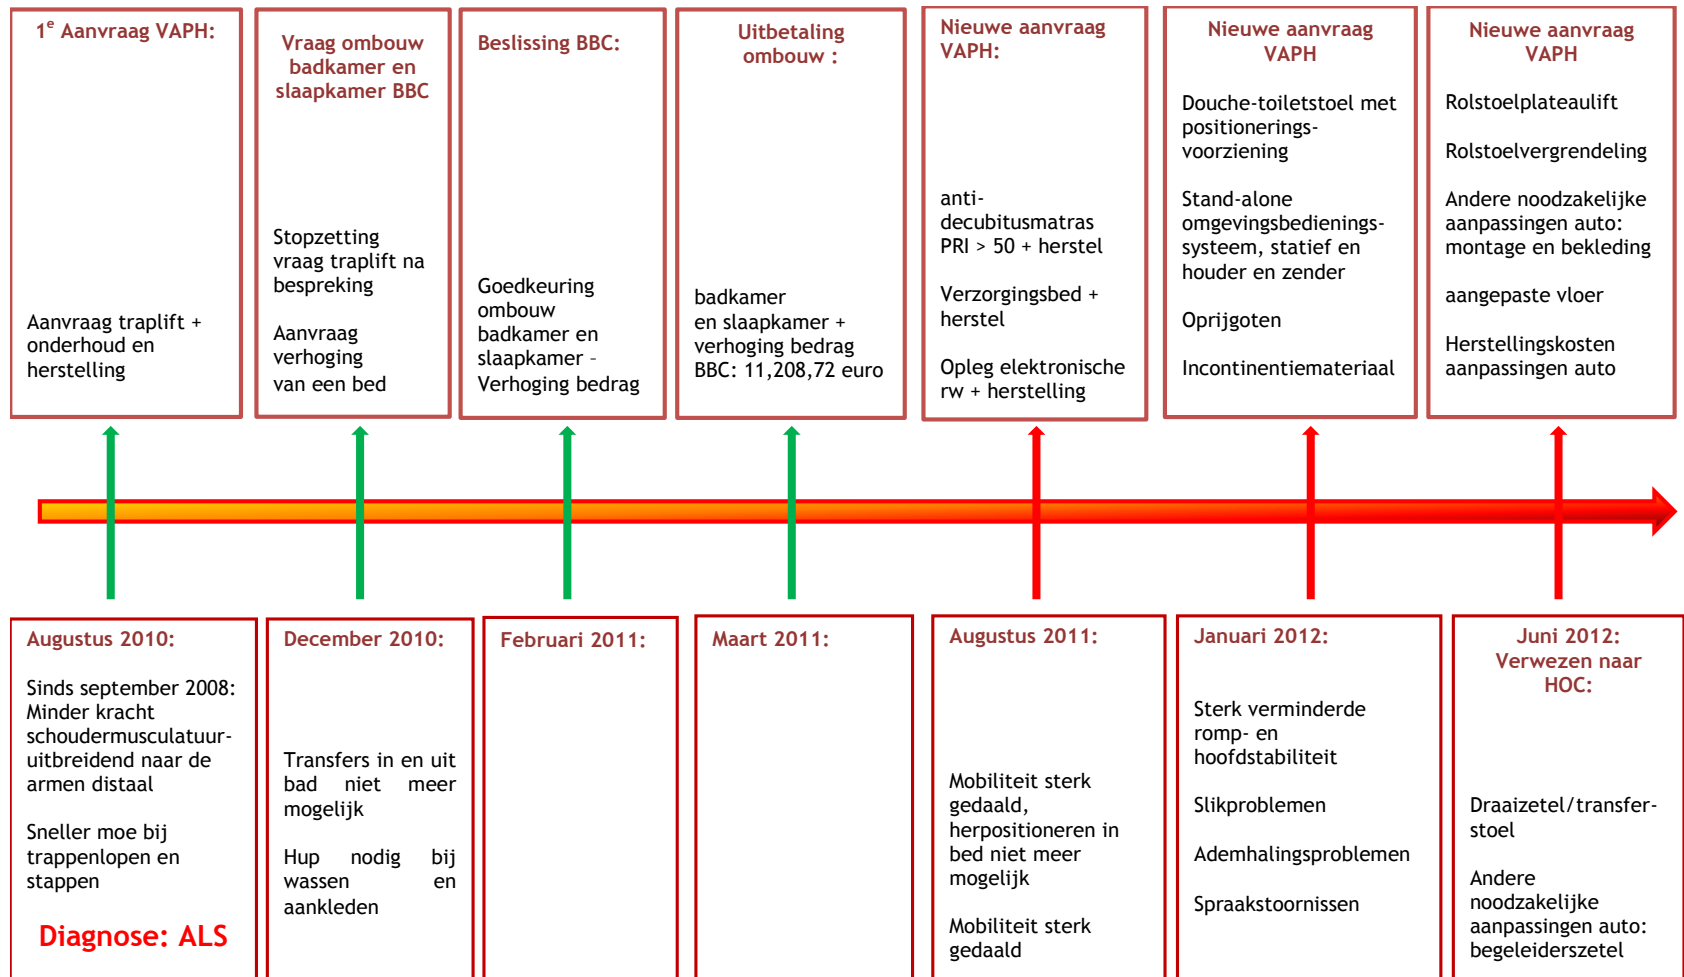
1$^e$ Aanvraag VAPH:

Aanvraag traplift + onderhoud en herstelling

Vraag ombouw badkamer en slaapkamer BBC

Stopzetting vraag traplift na bespreking

Aanvraag verhoging van een bed

Beslissing BBC:

Goedkeuring ombouw badkamer en slaapkamer - Verhoging bedrag

Uitbetaling ombouw :

badkamer en slaapkamer + verhoging bedrag BBC: 11,208,72 euro

Nieuwe aanvraag VAPH:

anti-decubitusmatras PRI > 50 + herstel

Verzorgingsbed + herstel

Opleg elektronische rw + herstelling

Nieuwe aanvraag VAPH

Douche-toiletstoel met positionerings-voorziening

Stand-alone omgevingsbedienings-systeem, statief en houder en zender

Oprijgoten

Incontinentiemateriaal

Nieuwe aanvraag VAPH

Rolstoelplateaulift

Rolstoelvergrendeling

Andere noodzakelijke aanpassingen auto: montage en bekleding

aangepaste vloer

Herstellingskosten aanpassingen auto

Augustus 2010:

Sinds september 2008: Minder kracht schoudermusculatuur-uitbreidend naar de armen distaal

Sneller moe bij trappenlopen en stappen

Diagnose: ALS

December 2010:

Transfers in en uit bad niet meer mogelijk

Hup nodig bij wassen en aankleden

Februari 2011:

Maart 2011:

Augustus 2011:

Mobiliteit sterk gedaald, herpositioneren in bed niet meer mogelijk

Mobiliteit sterk gedaald

Januari 2012:

Sterk verminderde romp- en hoofdstabiliteit

Slikproblemen

Ademhalingsproblemen

Spraakstoornissen

Juni 2012: Verwezen naar HOC:

Draaizetel/transfer-stoel

Andere noodzakelijke aanpassingen auto: begeleiderszetel